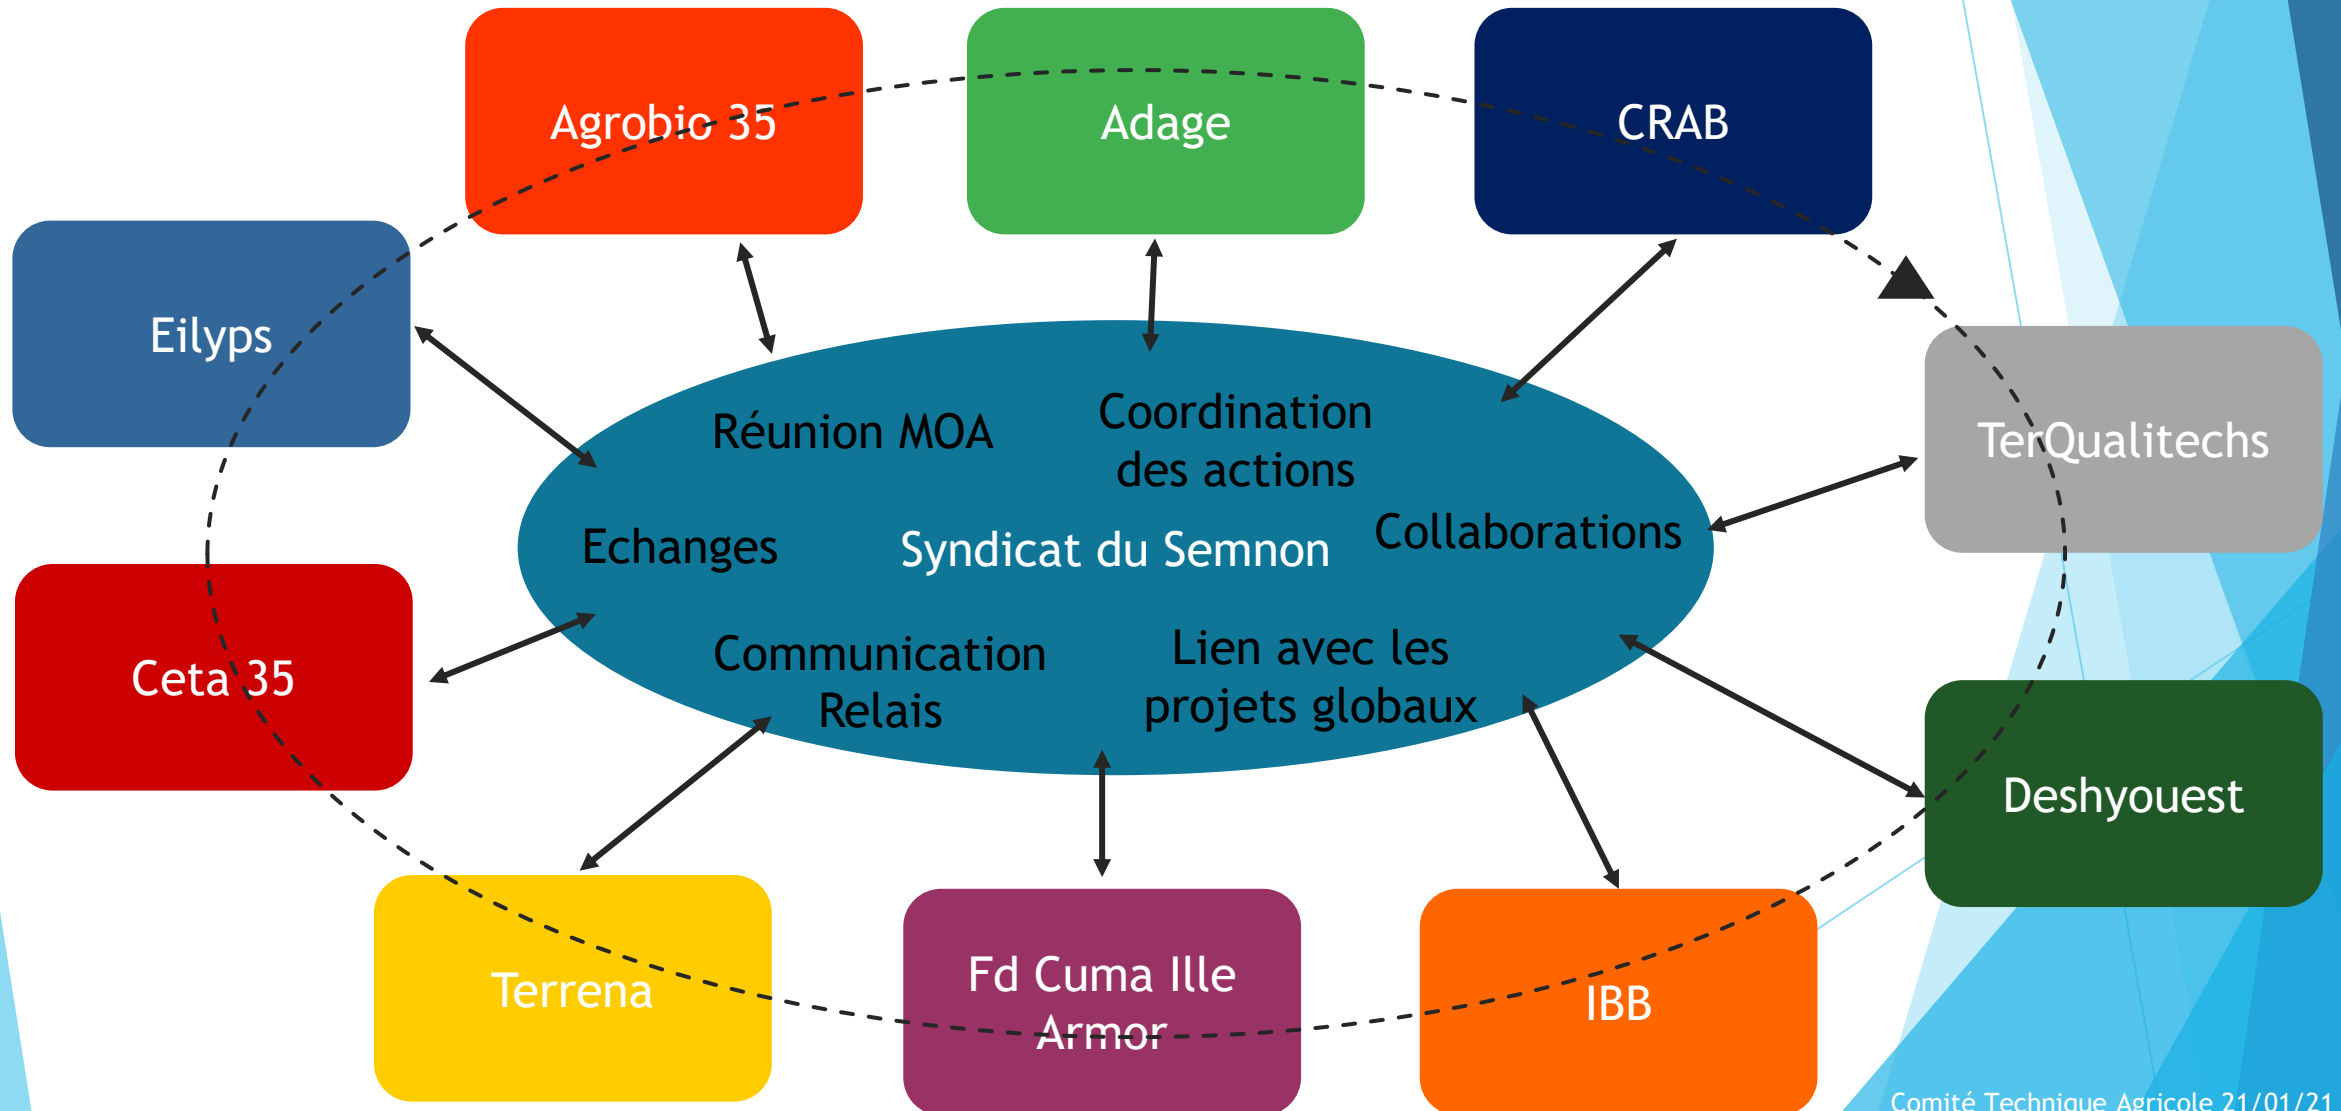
Agrobio 35

Adage

CRAB

Eilyps

TerQualitechs

Réunion MOA

Coordination des actions

Echanges

Syndicat du Semnon

Collaborations

Communication Relais

Lien avec les projets globaux

Ceta 35

Deshyouest

Terrena

Fd Cuma Ille Armor

IBB

Comité Technique Agricole 21/01/21